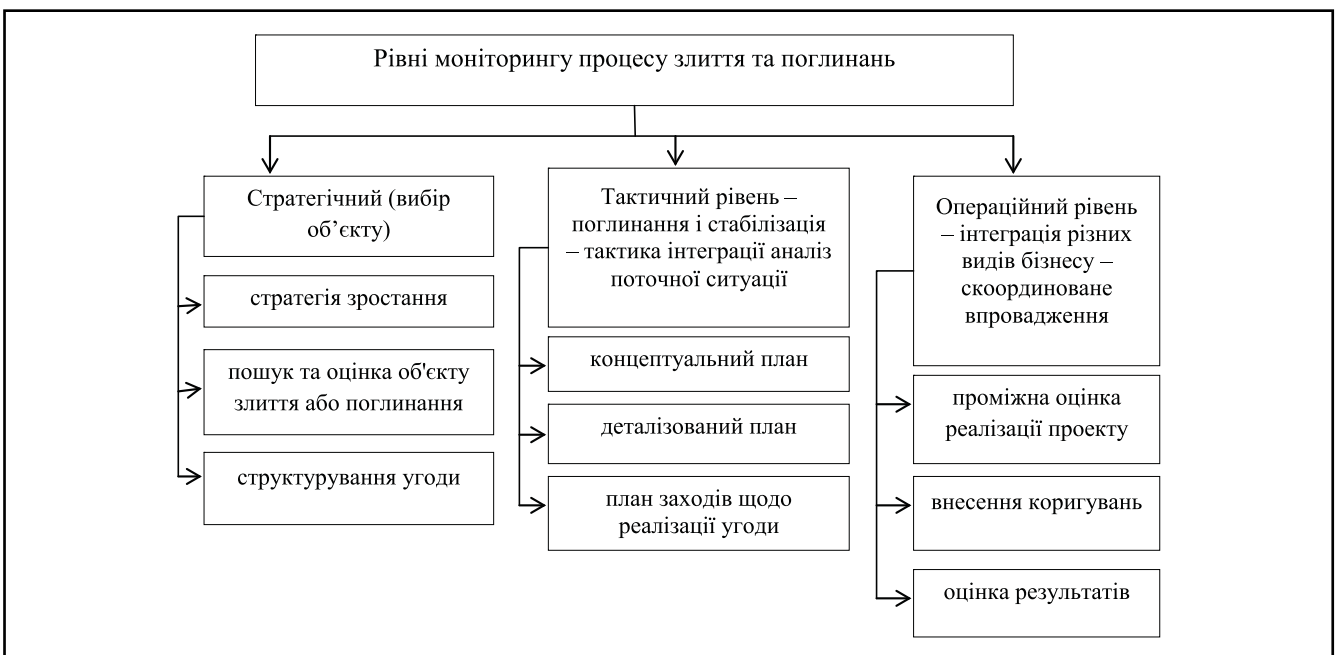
Рівні моніторингу процесу злиття та поглинань

Стратегічний (вибір об’єкту)

стратегія зростання

пошук та оцінка об'єкту злиття або поглинання

структурування угоди

Тактичний рівень – поглинання і стабілізація – тактика інтеграції аналіз поточної ситуації

концептуальний план

деталізований план

план заходів щодо реалізації угоди

Операційний рівень – інтеграція різних видів бізнесу – скоординоване впровадження

проміжна оцінка реалізації проекту

внесення коригувань

оцінка результатів